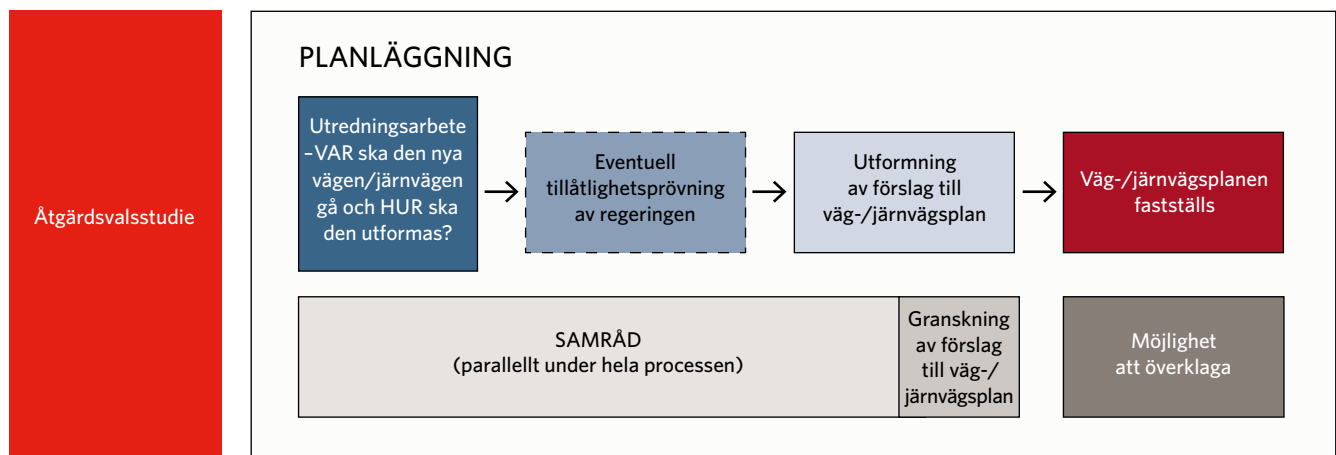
Åtgärdsvalsstudie

PLANLÄGGNING

Utredningsarbete –VAR ska den nya vägen/järnvägen gå och HUR ska den utformas?

Eventuell tillåtlighetsprövning av regeringen

Utformning av förslag till väg-/järnvägsplan

Väg-/järnvägsplanen fastställs

SAMRÅD (parallellt under hela processen)

Granskning av förslag till väg-/järnvägsplan

Möjlighet att överklaga